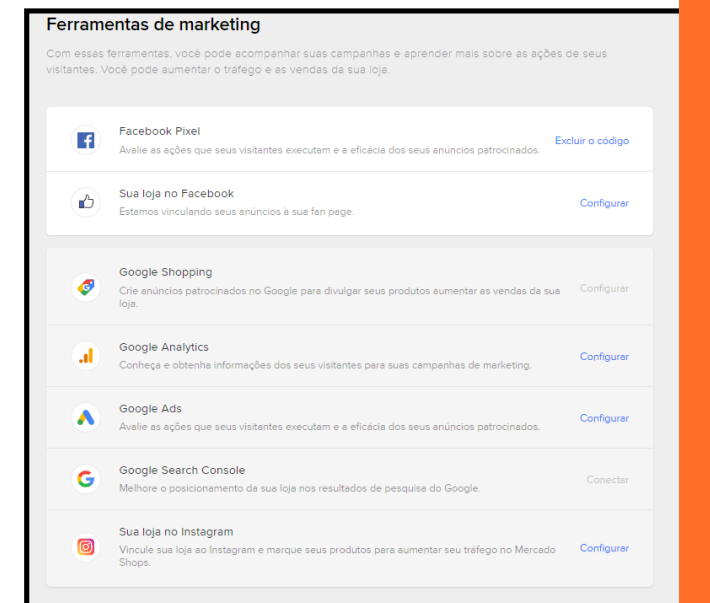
Ferramentas de marketing

Com essas ferramentas, você pode acompanhar suas campanhas e aprender mais sobre as ações de seus visitantes. Você pode aumentar o tráfego e as vendas da sua loja.

Facebook Pixel
Avalie as ações que seus visitantes executam e a eficácia dos seus anúncios patrocinados.
Excluir o código

Sua loja no Facebook
Estamos vinculando seus anúncios à sua fan page.
Configurar

Google Shopping
Crie anúncios patrocinados no Google para divulgar seus produtos aumentar as vendas da sua loja.
Configurar

Google Analytics
Conheça e obtenha informações dos seus visitantes para suas campanhas de marketing.
Configurar

Google Ads
Avalie as ações que seus visitantes executam e a eficácia dos seus anúncios patrocinados.
Configurar

Google Search Console
Melhore o posicionamento da sua loja nos resultados de pesquisa do Google.
Conectar

Sua loja no Instagram
Vincule sua loja ao Instagram e marque seus produtos para aumentar seu tráfego no Mercado Shops.
Configurar